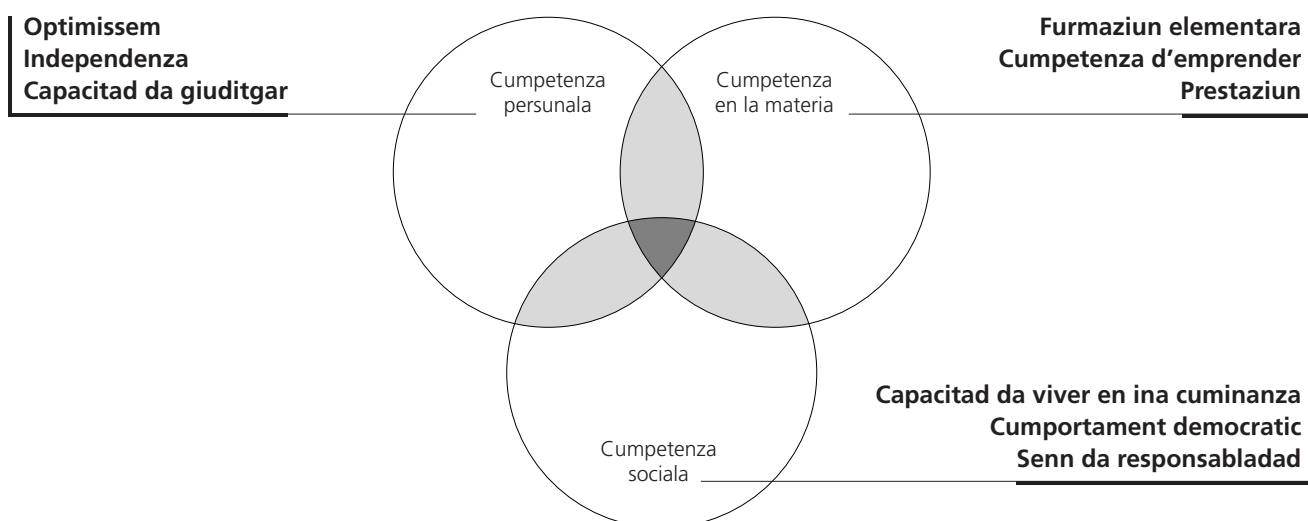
Optimissem
Independenza
Capacitad da giuditgar

Furmaziun elementara
Cumpetenza d'emprender
Prestaziun

Cumpetenza persunala

Cumpetenza en la materia

Cumpetenza sociala

Capacitad da viver en ina cuminanza
Cumportament democratic
Senn da responsabladad